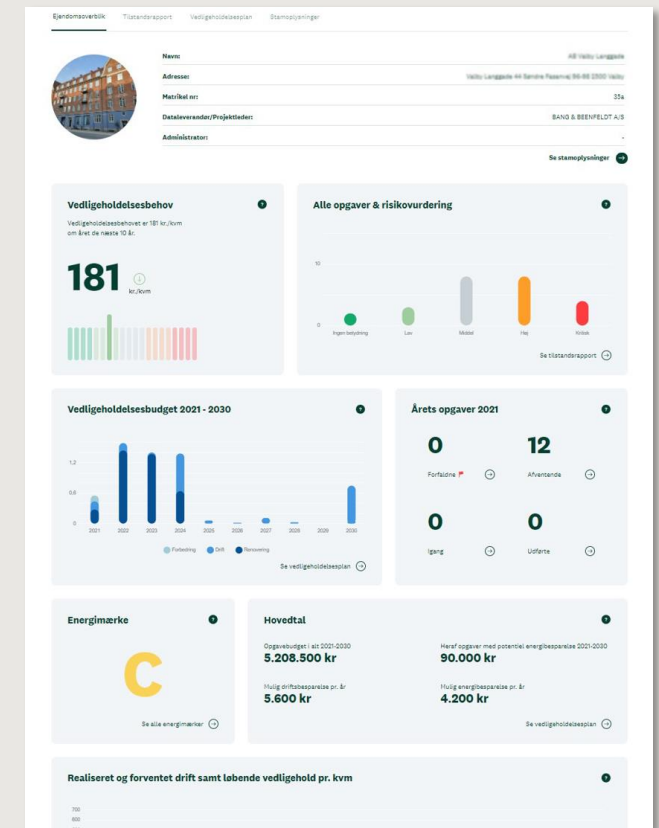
Ejendomsoverblik Tilstandsrapport Vedligeholdelsesplan Stamoplysninger

Navn: AB Valby Langgade

Adresse: Valby Langgade 44 Sandre Fasanvej 96-98 2500 Valby

Matrikel nr: 33a

Dataleverandør/Projektleder: BANG & BEENFELDT A/S

Administrator: -

Se stamoplysninger

Vedligeholdelsesbehov

Vedligeholdelsesbehovet er 181 kr./kvm om året de næste 10 år.

181 kr./kvm

Alle opgaver & risikovurdering

10

0

Ingen betydning Lav Middel Høj Kritisk

Se tilstandsrapport

Vedligeholdelsesbudget 2021 - 2030

1,2

0,6

0

2021 2022 2023 2024 2025 2026 2027 2028 2029 2030

Forbedring Drift Renovering

Se vedligeholdelsesplan

Årets opgaver 2021

0
Forfaldne

12
Afventende

0
Igang

0
Udførte

Energimærke

C

Se alle energimærker

Hovedtal

Opgavebudget i alt 2021-2030
5.208.500 kr

Heraf opgaver med potentiel energibesparelse 2021-2030
90.000 kr

Mulig driftsbesparelse pr. år
5.600 kr

Mulig energibesparelse pr. år
4.200 kr

Se vedligeholdelsesplan

Realiseret og forventet drift samt løbende vedligehold pr. kvm

700
600